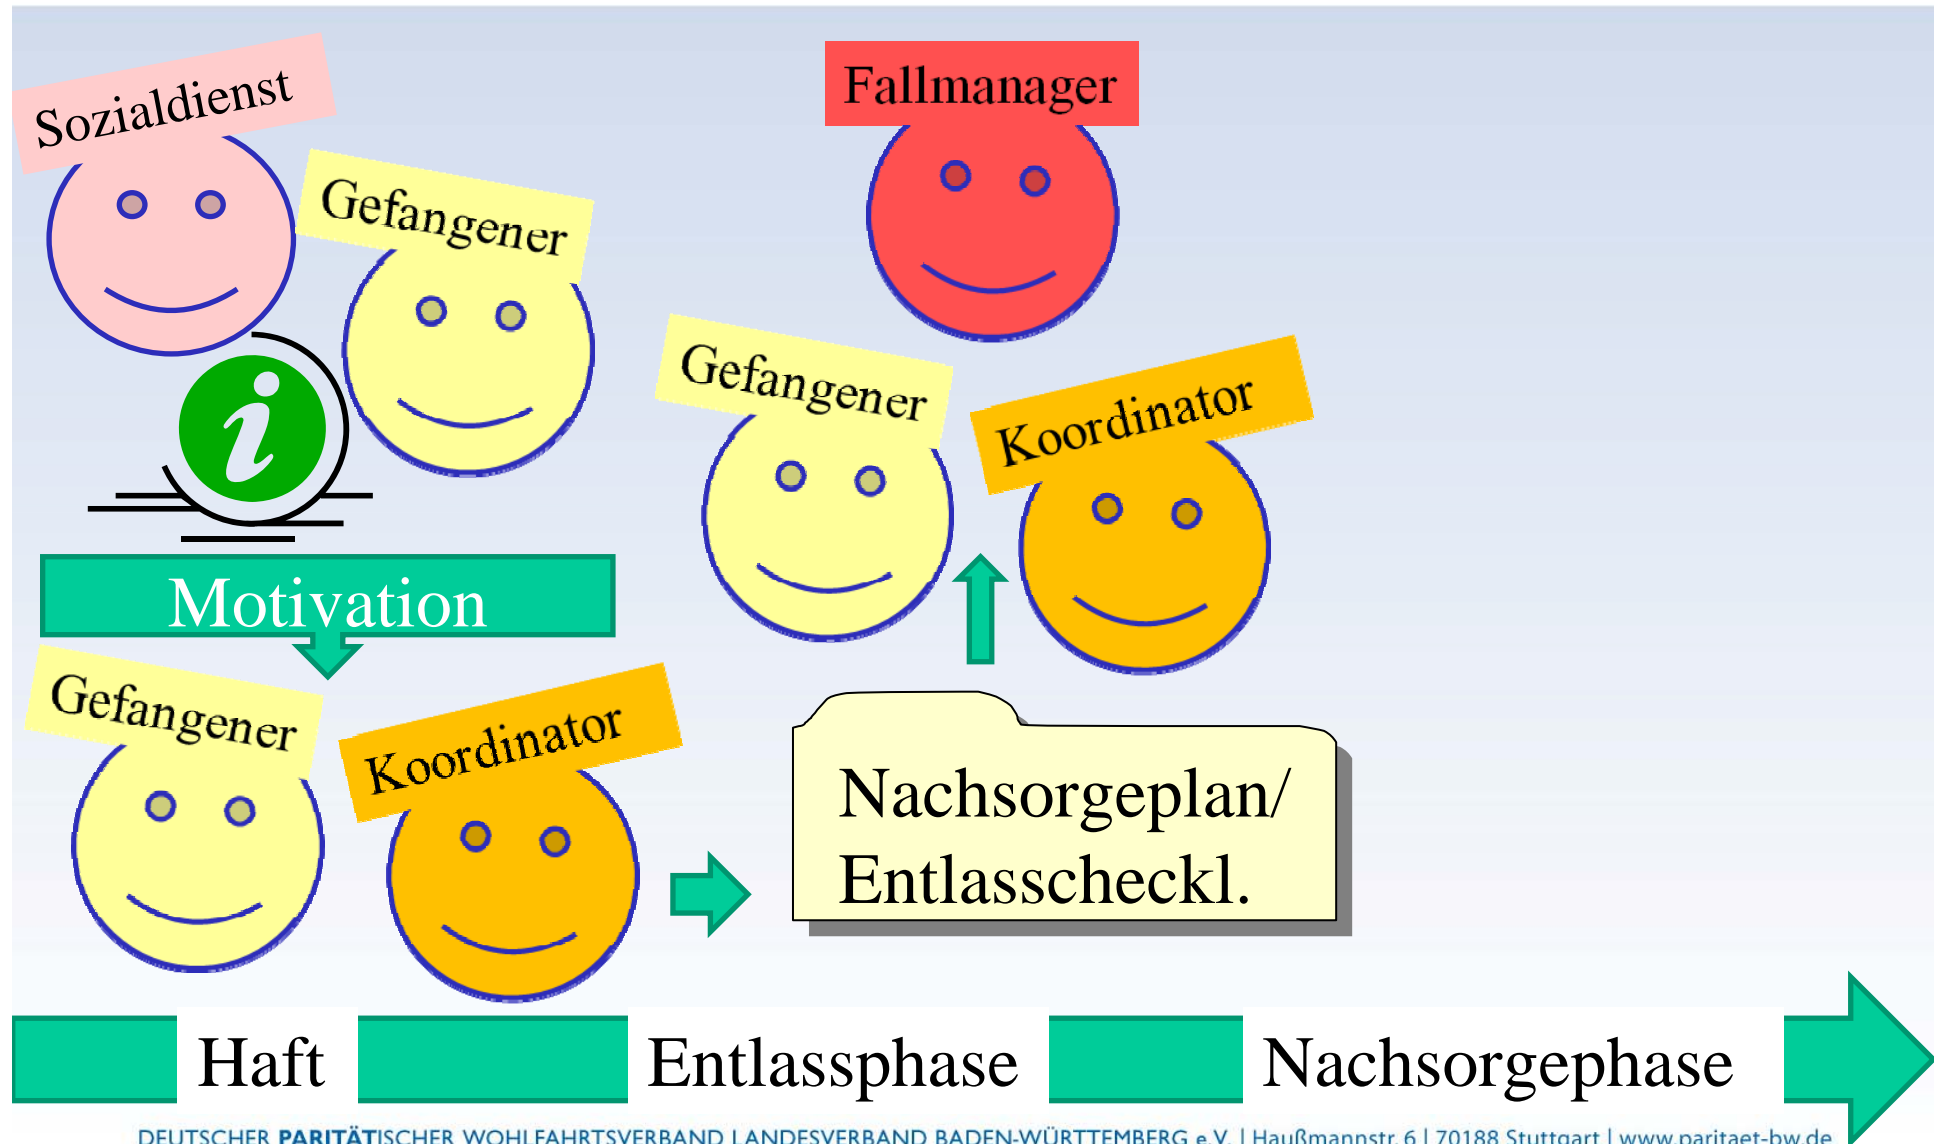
Sozialdienst

Gefangener

i

Motivation

Gefangener

Koordinator

Fallmanager

Gefangener

Koordinator

Nachsorgeplan/ Entlasscheckl.

Haft Entlassphase Nachsorgephase

DEUTSCHER PARITÄTISCHER WOHLFAHRTSVERBAND LANDESVERBAND BADEN-WÜRTTEMBERG e.V. | Haußmannstr. 6 | 70188 Stuttgart | www.paritaet-bw.de